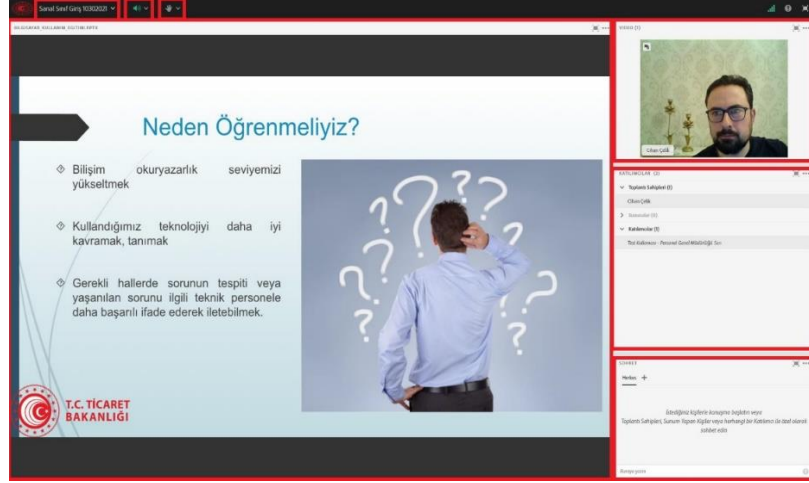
Sanal Sınıf Giriş 10302021

Neden Öğrenmeliyiz?

Bilişim okuryazarlık seviyemizi yükseltmek

Kullandığımız teknolojiyi daha iyi kavramak, tanımak

Gerekli hallerde sorunun tespiti veya yaşanılan sorunu ilgili teknik personele daha başarılı ifade ederek iletebilmek.

T.C. TİCARET BAKANLIĞI

VİDEO (1)

Okan Çelik

KATILIMCILAR (2)

Toplantı Sahipleri (1)

Okan Çelik

Sunucular (0)

Katılımcılar (1)

Test Katılımcı - Personel Genel Müdürlüğü Test

SOHBET

Herkes +

İstediğiniz kişilerle konuşma başlatın veya Toplantı Sahipleri, Sunum Yapan Kişiler veya herhangi bir Katılımcı ile özel olarak sohbet edin

Mesaj yazın